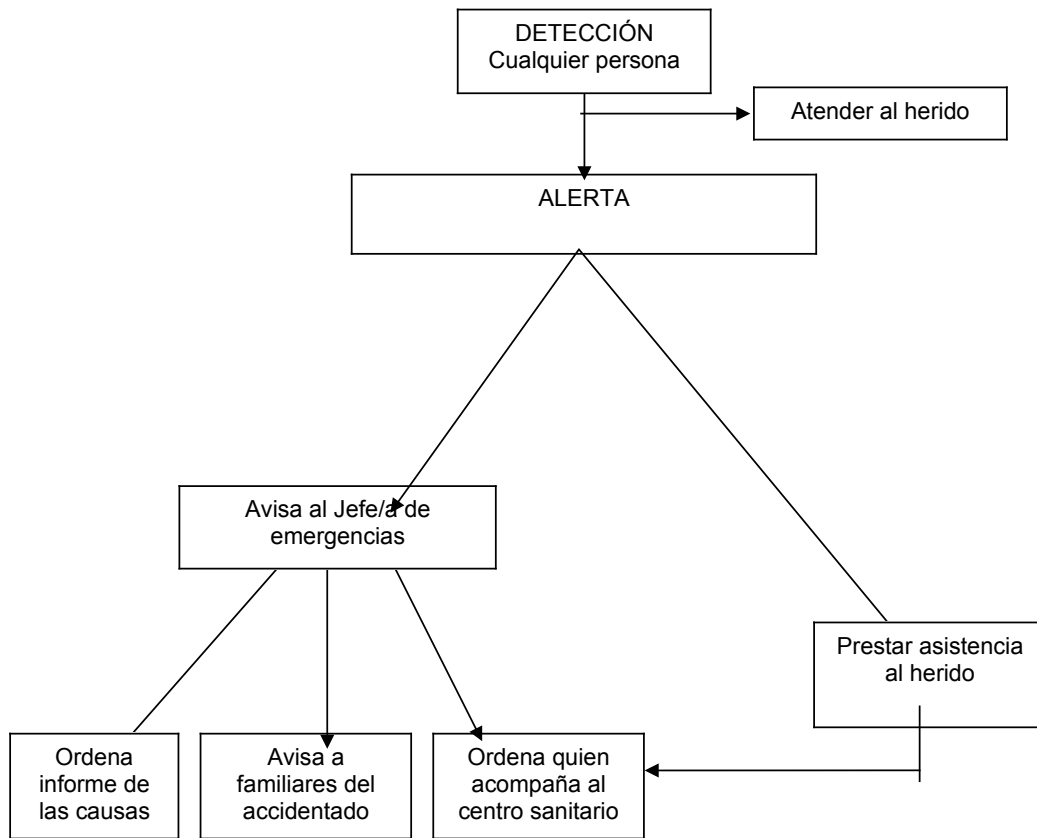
DETECCIÓN
Cualquier persona

Atender al herido

ALERTA

Avisa al Jefe/a de emergencias

Prestar asistencia al herido

Ordena informe de las causas

Avisa a familiares del accidentado

Ordena quien acompaña al centro sanitario